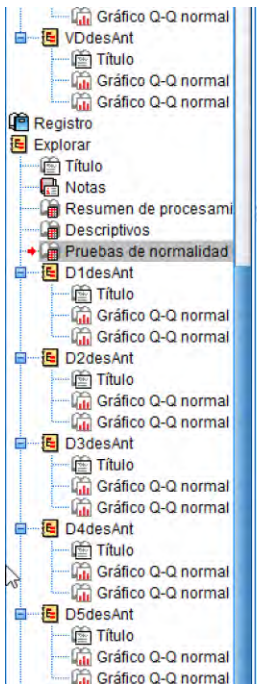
Gráfico Q-Q normal
VDdesAnt
Título
Gráfico Q-Q normal
Gráfico Q-Q normal
Registro
Explorar
Título
Notas
Resumen de procesami
Descriptivos
Pruebas de normalidad
D1desAnt
Título
Gráfico Q-Q normal
Gráfico Q-Q normal
D2desAnt
Título
Gráfico Q-Q normal
Gráfico Q-Q normal
D3desAnt
Título
Gráfico Q-Q normal
Gráfico Q-Q normal
D4desAnt
Título
Gráfico Q-Q normal
Gráfico Q-Q normal
D5desAnt
Título
Gráfico Q-Q normal
Gráfico Q-Q normal